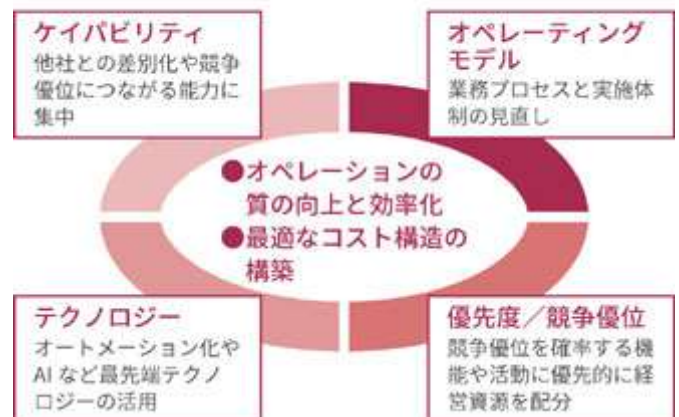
ケイパビリティ
他社との差別化や競争優位につながる能力に集中

オペレーティングモデル
業務プロセスと実施体制の見直し

●オペレーションの質の向上と効率化
●最適なコスト構造の構築

テクノロジー
オートメーション化やAIなど最先端テクノロジーの活用

優先度／競争優位
競争優位を確率する機能や活動に優先的に経営資源を配分